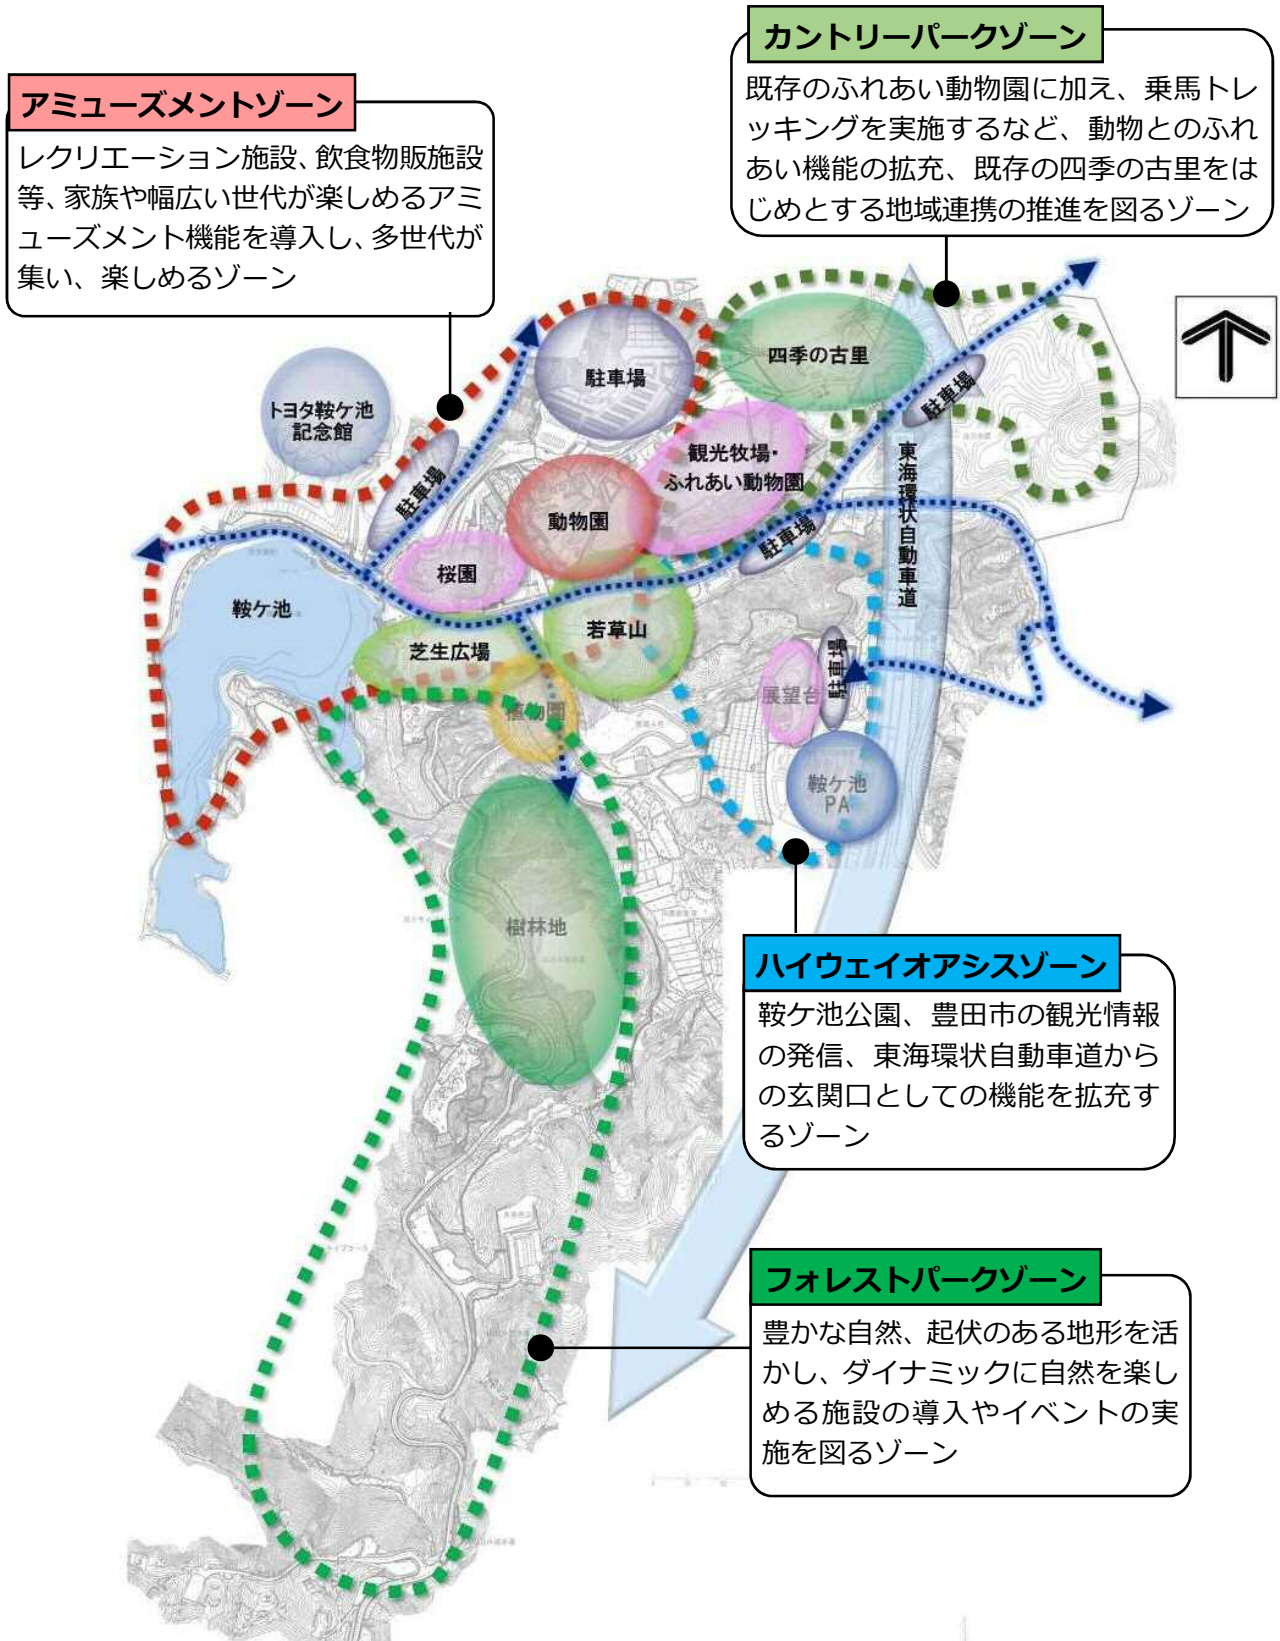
カントリーパークゾーン

既存のふれあい動物園に加え、乗馬トレッキングを実施するなど、動物とのふれあい機能の拡充、既存の四季の古里をはじめとする地域連携の推進を図るゾーン

アミューズメントゾーン

レクリエーション施設、飲食物販施設等、家族や幅広い世代が楽しめるアミューズメント機能を導入し、多世代が集い、楽しめるゾーン

トヨタ鞍ケ池記念館

駐車場

四季の古里

駐車場

観光牧場・ふれあい動物園

駐車場

動物園

東海環状自動車道

駐車場

桜園

鞍ケ池

若草山

芝生広場

駐車場

展望台

植物園

鞍ケ池PA

樹林地

ハイウェイオアシスゾーン

鞍ケ池公園、豊田市の観光情報の発信、東海環状自動車道からの玄関口としての機能を拡充するゾーン

フォレストパークゾーン

豊かな自然、起伏のある地形を活かし、ダイナミックに自然を楽しめる施設の導入やイベントの実施を図るゾーン